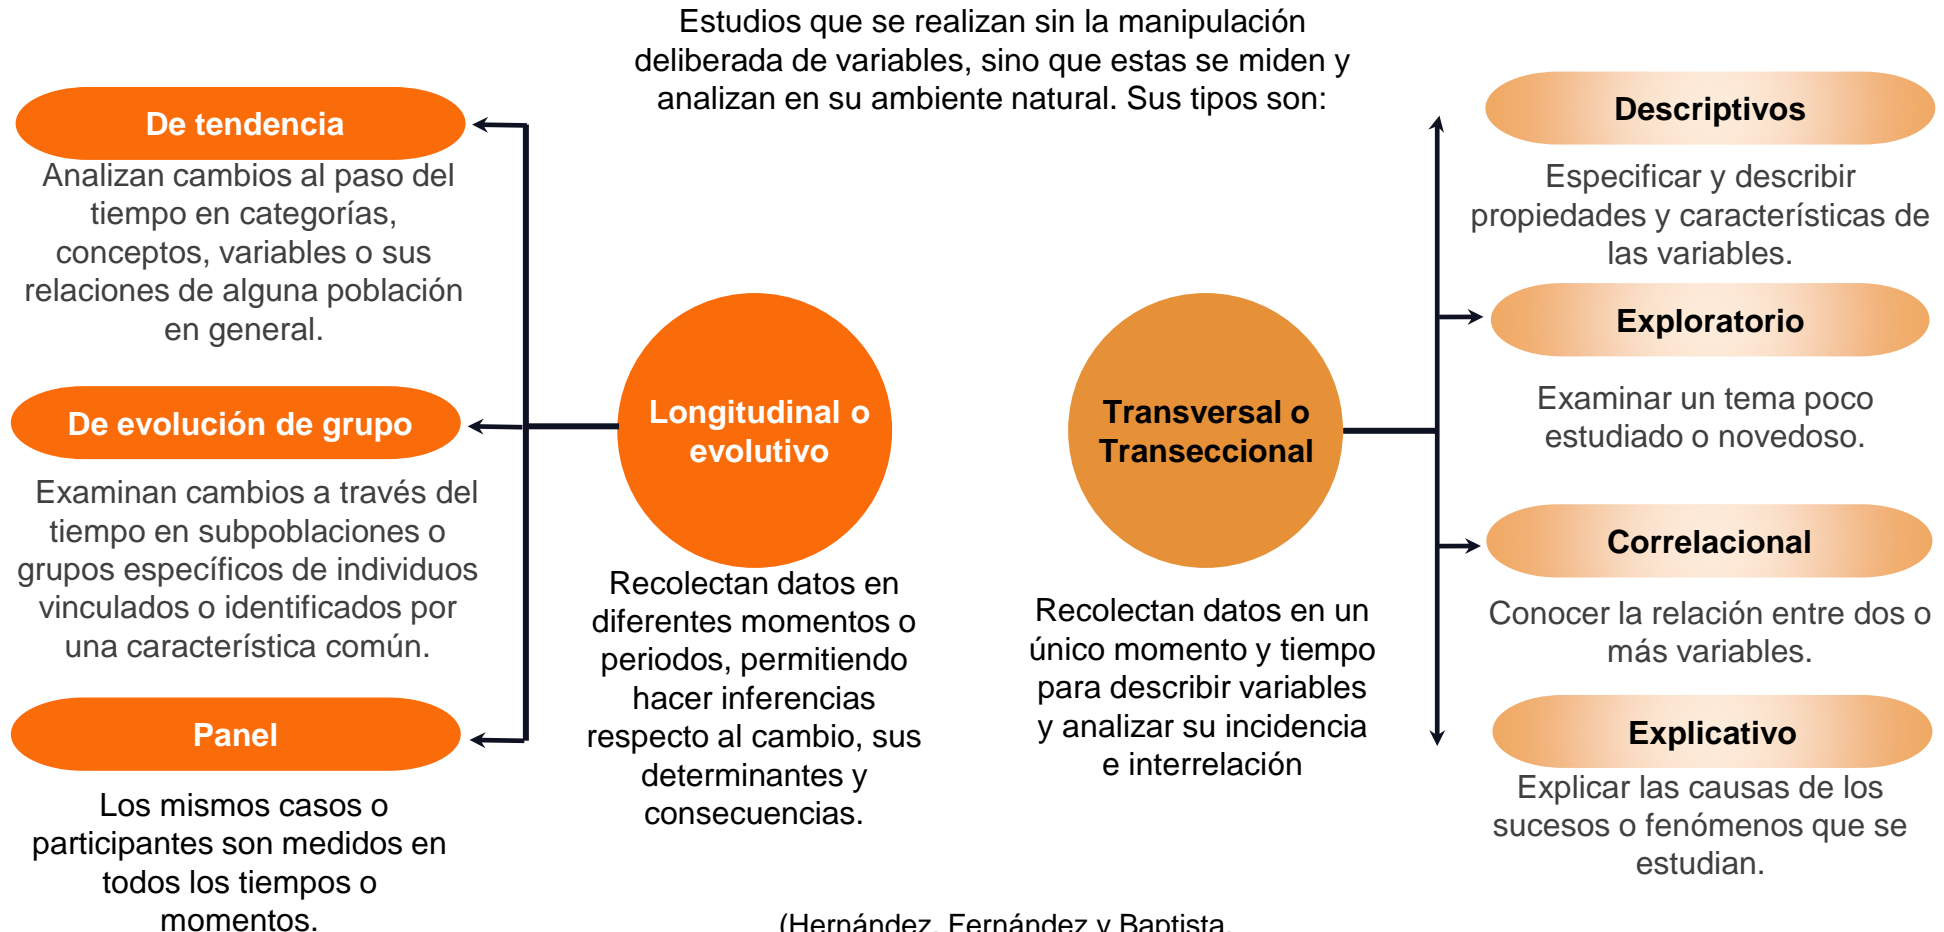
Estudios que se realizan sin la manipulación deliberada de variables, sino que estas se miden y analizan en su ambiente natural. Sus tipos son:

De tendencia

Analizan cambios al paso del tiempo en categorías, conceptos, variables o sus relaciones de alguna población en general.

De evolución de grupo

Examinan cambios a través del tiempo en subpoblaciones o grupos específicos de individuos vinculados o identificados por una característica común.

Panel

Los mismos casos o participantes son medidos en todos los tiempos o momentos.

Longitudinal o evolutivo

Recolectan datos en diferentes momentos o periodos, permitiendo hacer inferencias respecto al cambio, sus determinantes y consecuencias.

Transversal o Transeccional

Recolectan datos en un único momento y tiempo para describir variables y analizar su incidencia e interrelación

Descriptivos

Especificar y describir propiedades y características de las variables.

Exploratorio

Examinar un tema poco estudiado o novedoso.

Correlacional

Conocer la relación entre dos o más variables.

Explicativo

Explicar las causas de los sucesos o fenómenos que se estudian.

(Hernández, Fernández y Baptista